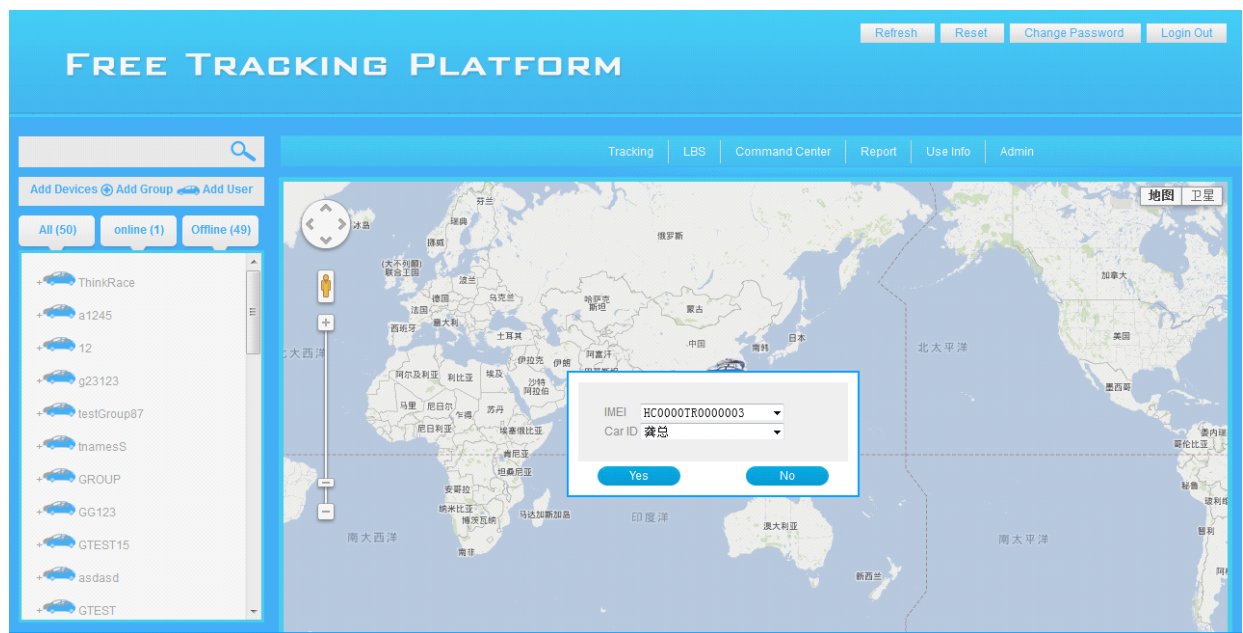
FREE TRACKING PLATFORM

Refresh Reset Change Password Login Out

Add Devices Add Group Add User

All (50) online (1) Offline (49)

ThinkRace
a1245
12
g23123
testGroup87
tnamesS
GROUP
GG123
GTEST15
asdasd
GTEST

Tracking LBS Command Center Report Use Info Admin

地图 卫星

冰岛 芬兰 瑞典 挪威 俄罗斯 (大不列颠)联合王国 波兰 德国 乌克兰 法国 哈萨克斯坦 蒙古 西班牙 意大利 土耳其 中国 朝鲜 日本 伊拉克 伊朗 阿富汗 阿尔及利亚 利比亚 埃及 沙特阿拉伯 马里 尼日尔 乍得 苏丹 尼日利亚 埃塞俄比亚 坦桑尼亚 安哥拉 纳米比亚 博茨瓦纳 马达加斯加 南非 印度洋 澳大利亚 新西兰 南大西洋 北大西洋 北太平洋 南太平洋 加拿大 美国 墨西哥 委内瑞拉 哥伦比亚 秘鲁 玻利维亚 智利 阿根廷

IMEI HC0000TR0000003
Car ID 龚总
Yes No